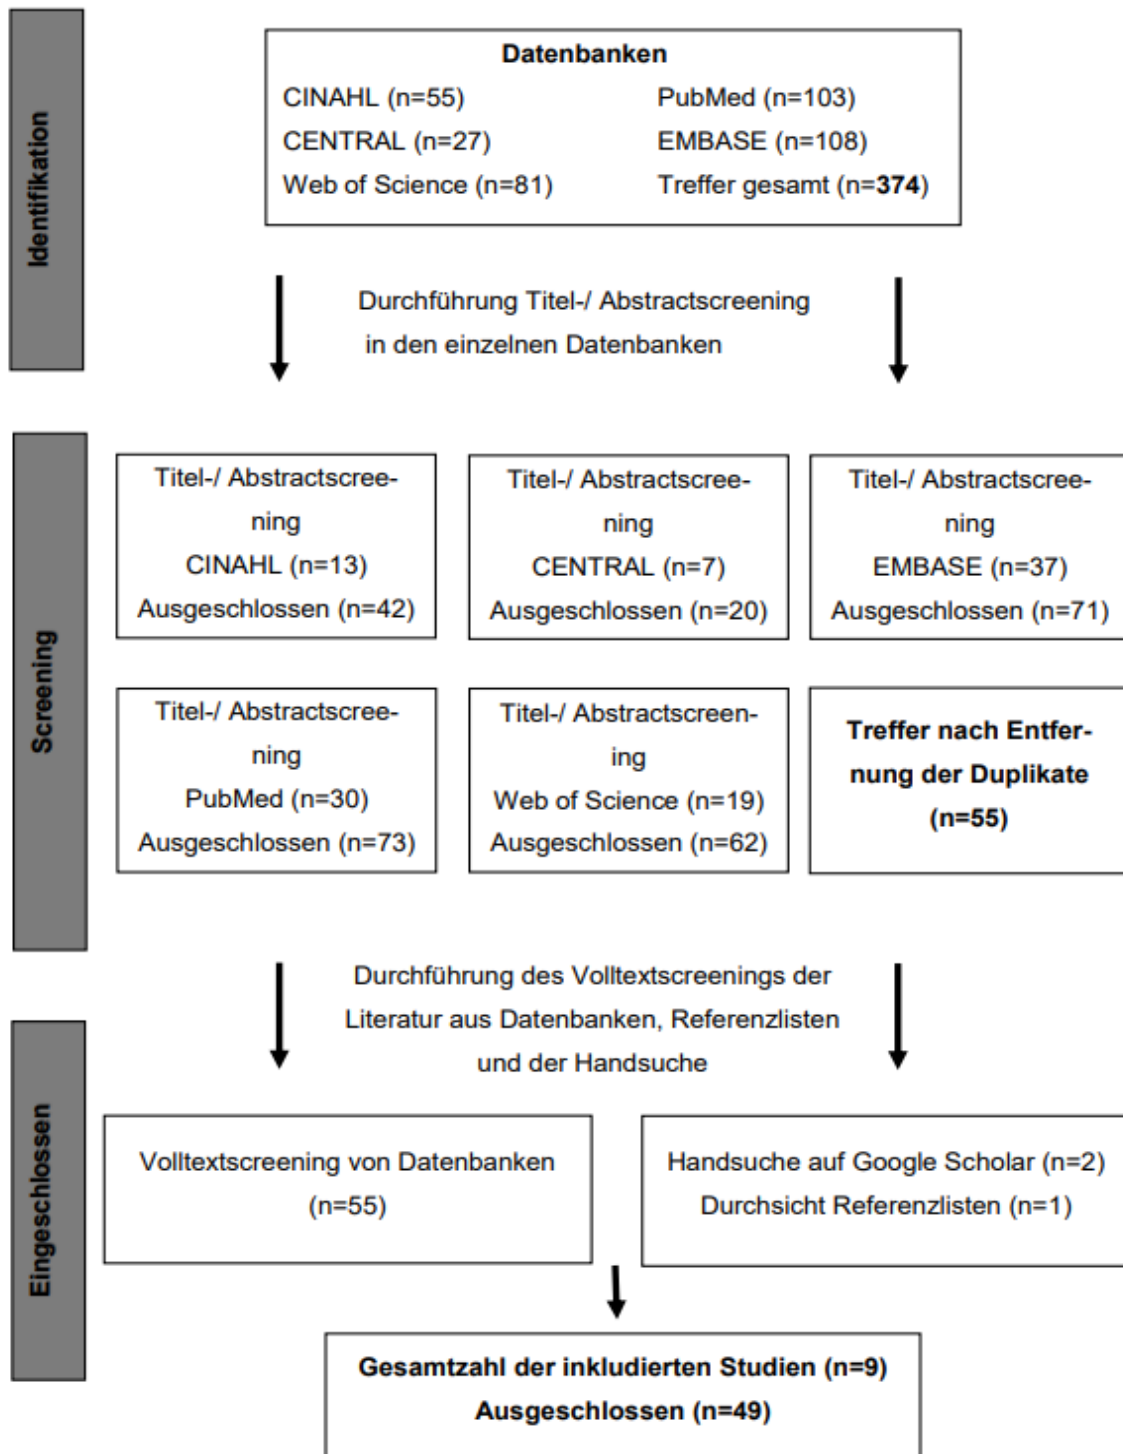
Identifikation

**Datenbanken**

CINAHL (n=55)
PubMed (n=103)
CENTRAL (n=27)
EMBASE (n=108)
Web of Science (n=81)
Treffer gesamt (n=**374**)

Durchführung Titel-/ Abstractscreening in den einzelnen Datenbanken

Screening

Titel-/ Abstractscreening
CINAHL (n=13)
Ausgeschlossen (n=42)

Titel-/ Abstractscreening
CENTRAL (n=7)
Ausgeschlossen (n=20)

Titel-/ Abstractscreening
EMBASE (n=37)
Ausgeschlossen (n=71)

Titel-/ Abstractscreening
PubMed (n=30)
Ausgeschlossen (n=73)

Titel-/ Abstractscreening
Web of Science (n=19)
Ausgeschlossen (n=62)

**Treffer nach Entfernung der Duplikate (n=55)**

Durchführung des Volltextscreenings der Literatur aus Datenbanken, Referenzlisten und der Handsuche

Eingeschlossen

Volltextscreening von Datenbanken (n=55)

Handsuche auf Google Scholar (n=2)
Durchsicht Referenzlisten (n=1)

**Gesamtzahl der inkludierten Studien (n=9)**
**Ausgeschlossen (n=49)**